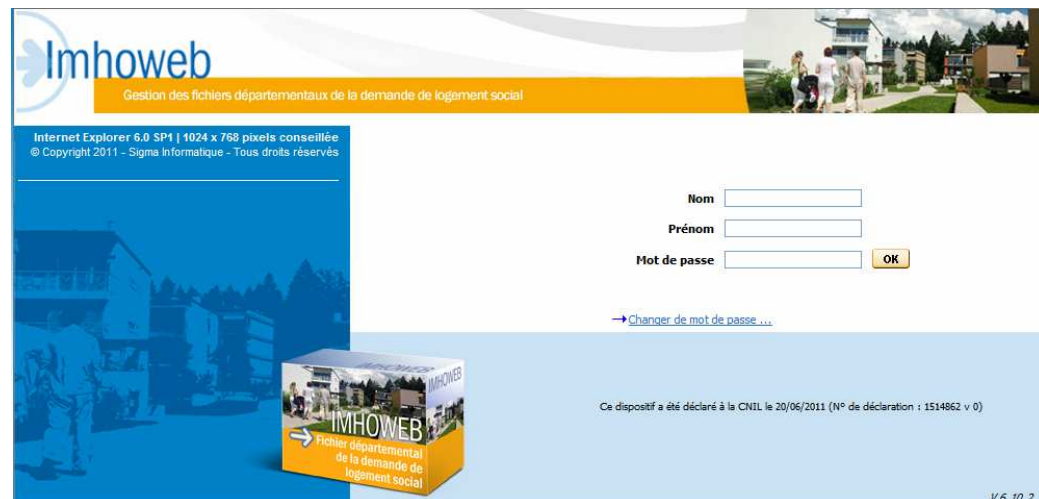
Imhoweb

Gestion des fichiers départementaux de la demande de logement social

Internet Explorer 6.0 SP1 | 1024 x 768 pixels conseillée
© Copyright 2011 - Sigma Informatique - Tous droits réservés

Nom
Prénom
Mot de passe
OK

Changer de mot de passe ...

IMHOWEB
IMHOWEB
Fichier départemental de la demande de logement social

Ce dispositif a été déclaré à la CNIL le 20/06/2011 (N° de déclaration : 1514862 v 0)

V.6.10.2